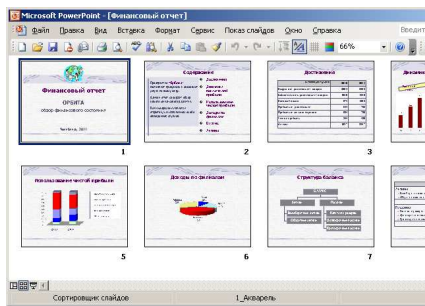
Microsoft PowerPoint - [Финансовый отчет]

Файл Правка Вид Вставка Формат Сервис Показ слайдов Окно Справка

Введит

66%

Финансовый отчет

ОРБИТА

обзор финансового состояния

Содержание

Достижения

1

2

3

Использование чистой прибыли

Доходы по филиалам

Структура баланса

5

6

7

Сортировщик слайдов

1_Акварель